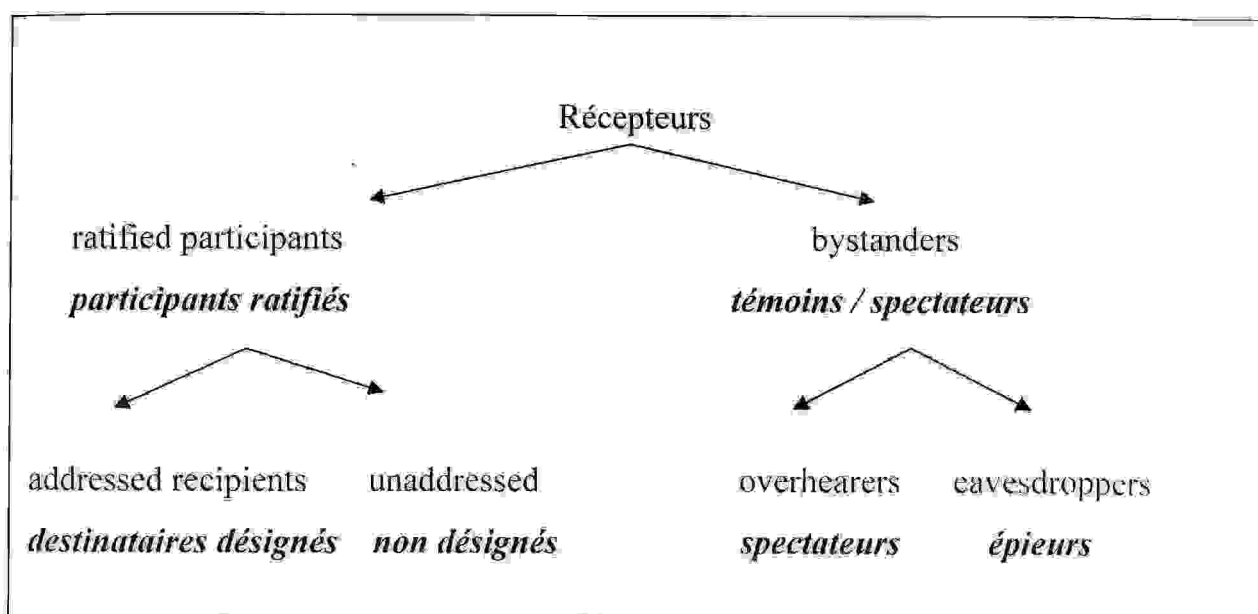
Récepteurs

ratified participants
*participants ratifiés*

bystanders
*témoins / spectateurs*

addressed recipients
*destinataires désignés*

unaddressed
*non désignés*

overhearers
*spectateurs*

eavesdroppers
*épieurs*